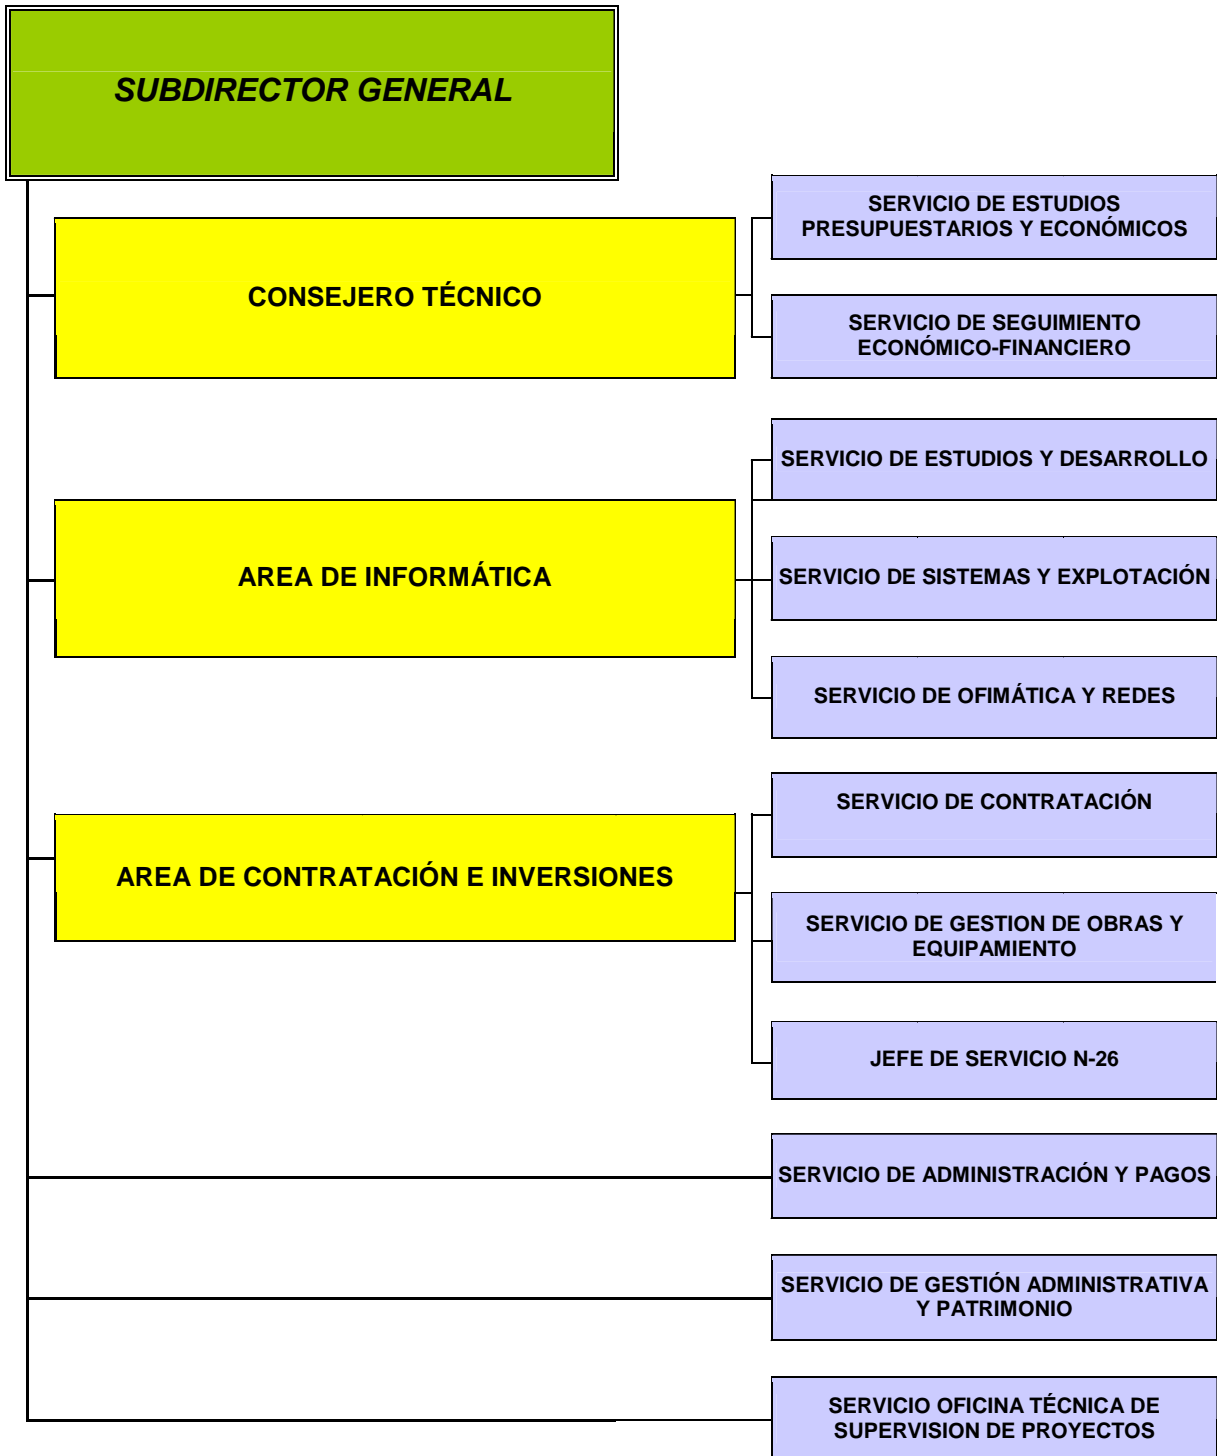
SUBDIRECTOR GENERAL

CONSEJERO TÉCNICO

SERVICIO DE ESTUDIOS PRESUPUESTARIOS Y ECONÓMICOS

SERVICIO DE SEGUIMIENTO ECONÓMICO-FINANCIERO

AREA DE INFORMÁTICA

SERVICIO DE ESTUDIOS Y DESARROLLO

SERVICIO DE SISTEMAS Y EXPLOTACIÓN

SERVICIO DE OFIMÁTICA Y REDES

AREA DE CONTRATACIÓN E INVERSIONES

SERVICIO DE CONTRATACIÓN

SERVICIO DE GESTION DE OBRAS Y EQUIPAMIENTO

JEFE DE SERVICIO N-26

SERVICIO DE ADMINISTRACIÓN Y PAGOS

SERVICIO DE GESTIÓN ADMINISTRATIVA Y PATRIMONIO

SERVICIO OFICINA TÉCNICA DE SUPERVISION DE PROYECTOS